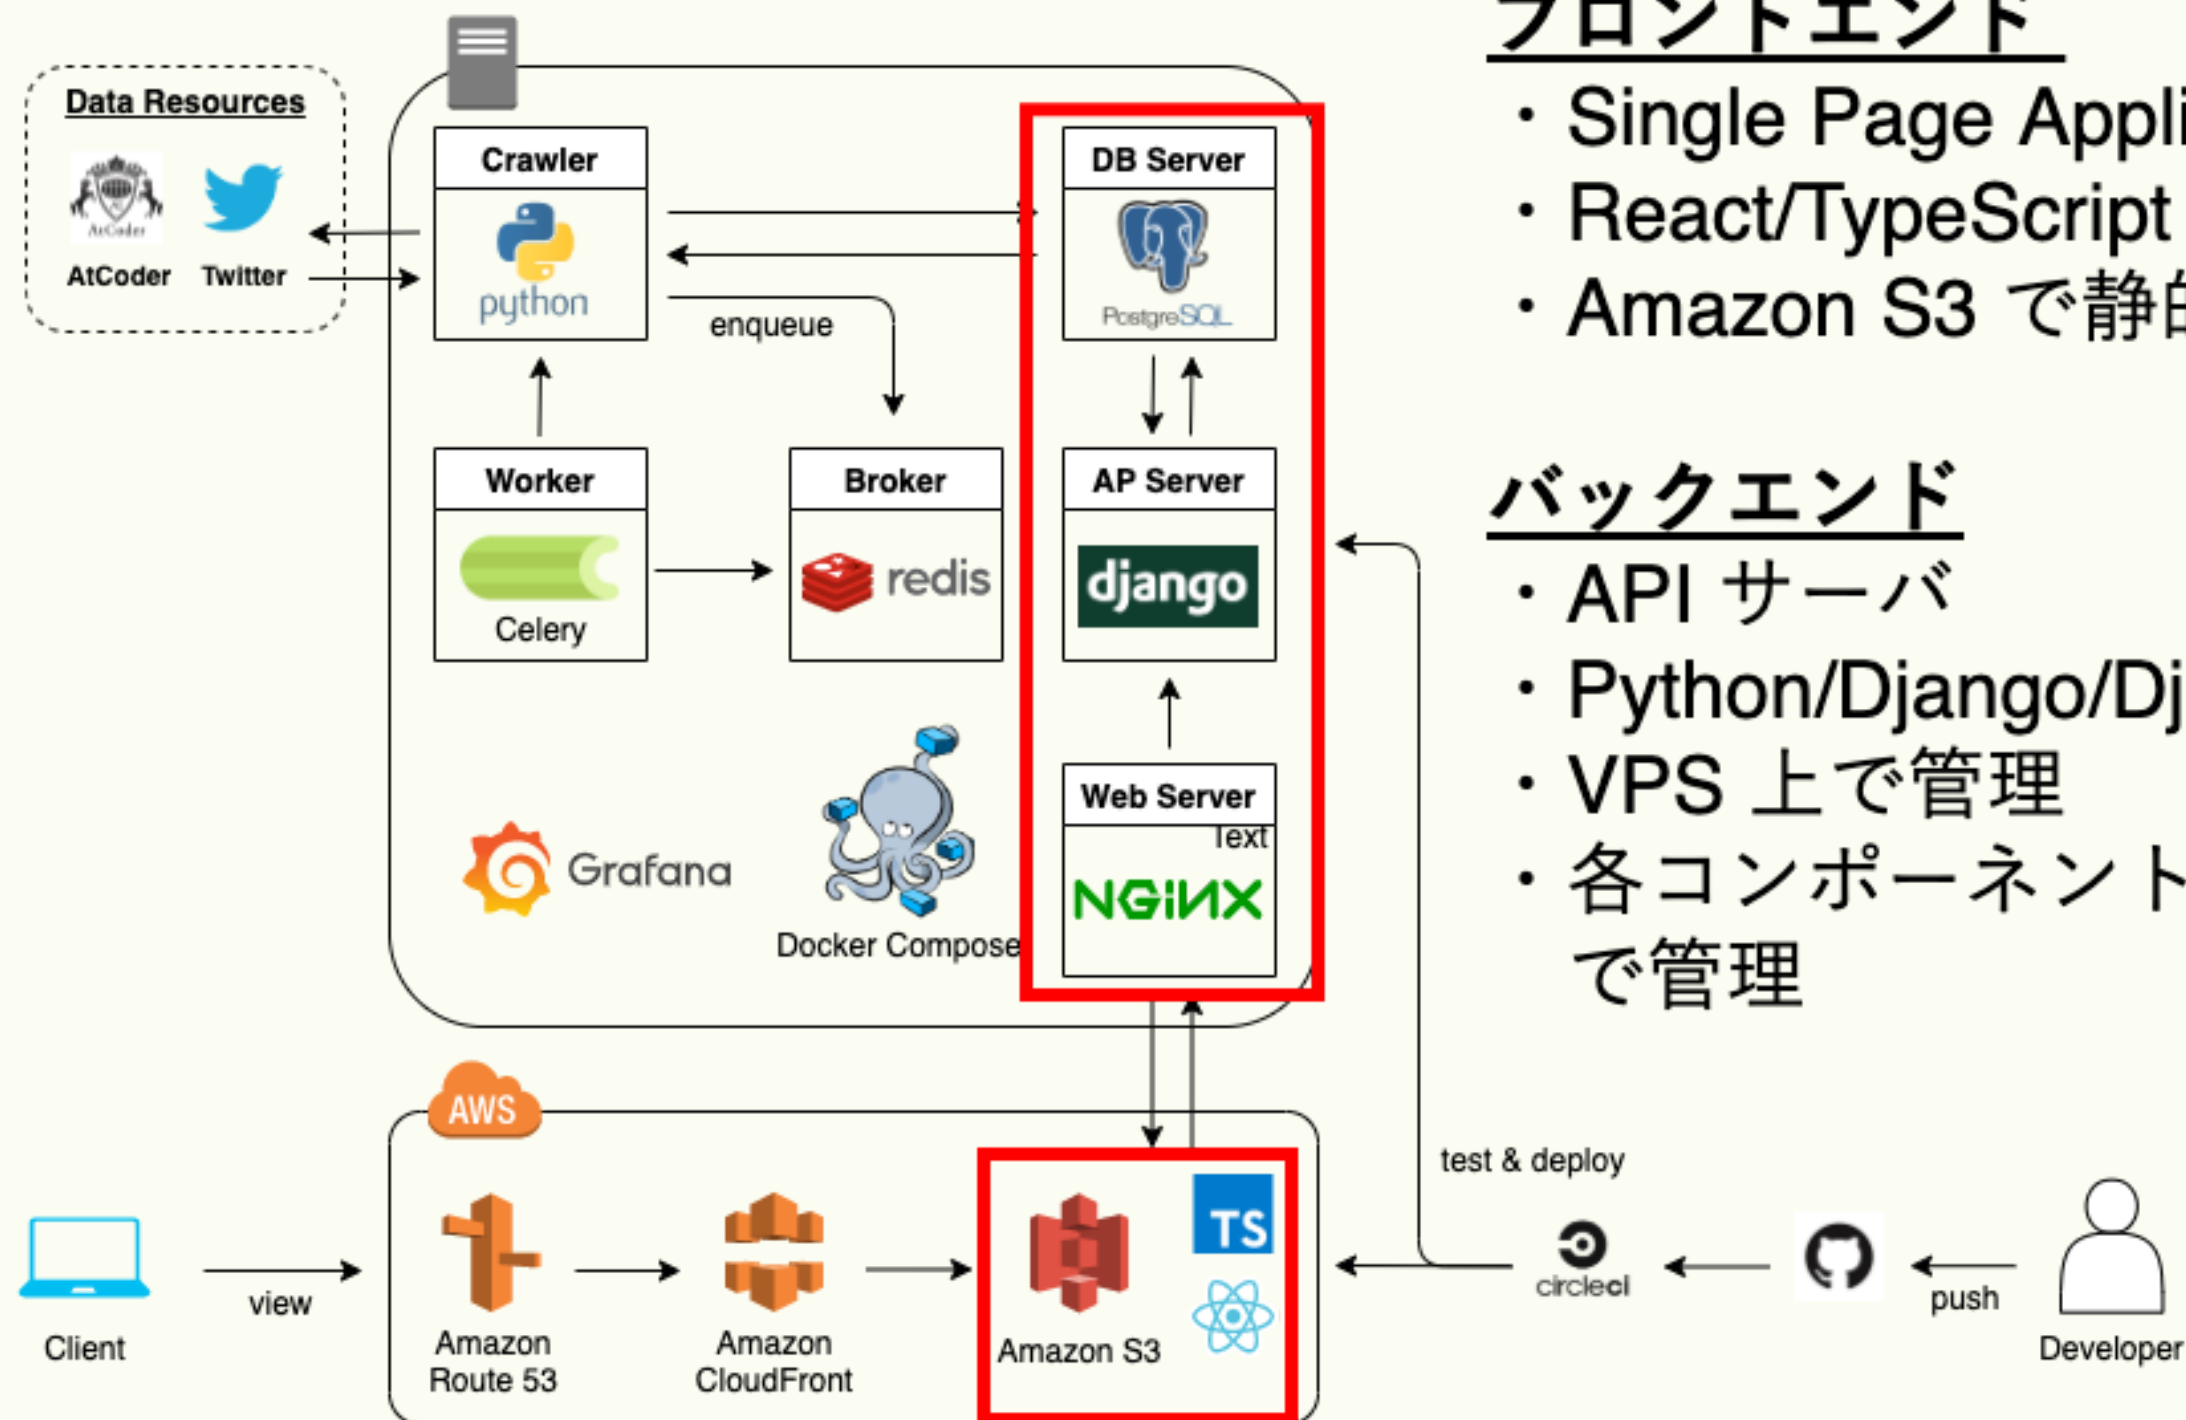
Data Resources

AtCoder

AtCoder Twitter

Crawler

python

enqueue

DB Server

PostgreSQL

Worker

Celery

Broker

redis

AP Server

django

Web Server

Text

NGINX

Grafana

Docker Compose

AWS

Client

view

Amazon Route 53

Amazon CloudFront

Amazon S3

TS

test & deploy

circleci

push

Developer

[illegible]

・Single Page Appl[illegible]

・React/TypeScript

・Amazon S3 で静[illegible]

バックエンド

・API サーバ

・Python/Django/Dj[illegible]

・VPS 上で管理

・各コンポーネント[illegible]

で管理